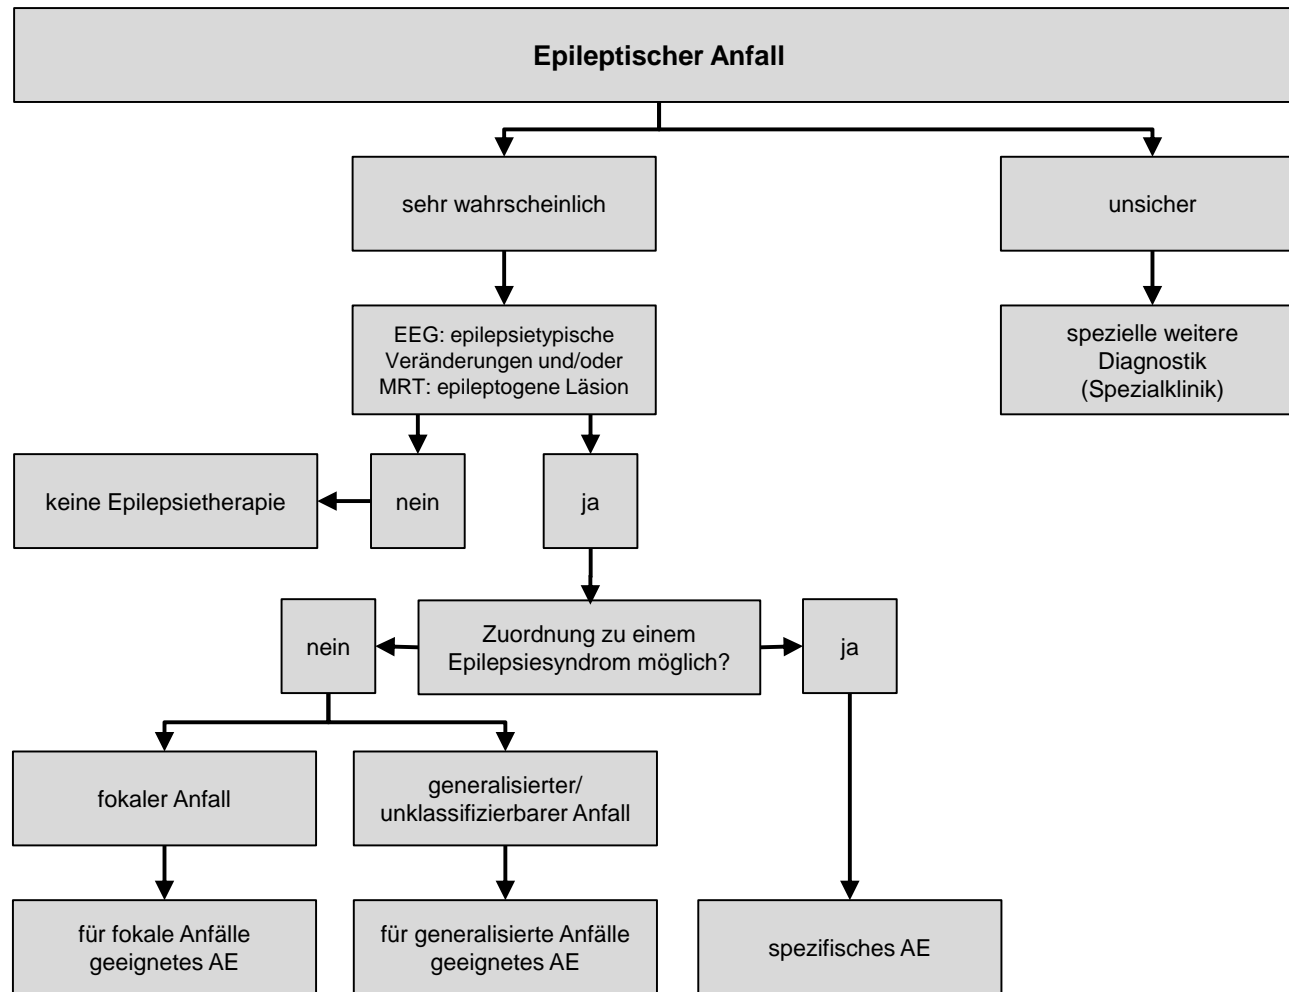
Epileptischer Anfall

sehr wahrscheinlich

unsicher

EEG: epilepsietypische Veränderungen und/oder MRT: epileptogene Läsion

spezielle weitere Diagnostik (Spezialklinik)

keine Epilepsietherapie

nein

ja

nein

Zuordnung zu einem Epilepsiesyndrom möglich?

ja

fokaler Anfall

generalisierter/ unklassifizierbarer Anfall

für fokale Anfälle geeignetes AE

für generalisierte Anfälle geeignetes AE

spezifisches AE